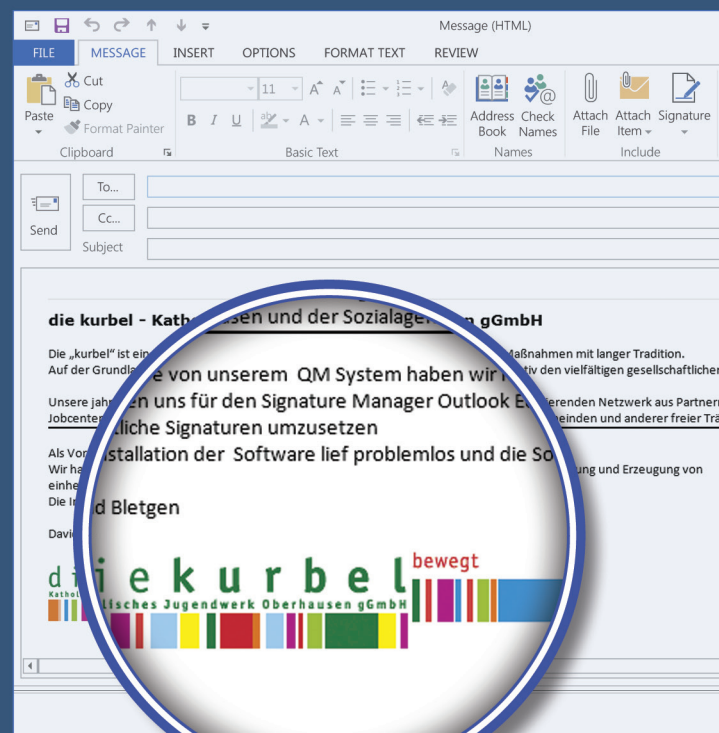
Message (HTML)

FILE MESSAGE INSERT OPTIONS FORMAT TEXT REVIEW

Paste Cut Copy Format Painter Clipboard

11 Basic Text

Address Book Check Names Names

Attach File Attach Item Signature Include

Send To... Cc... Subject

die kurbel - Kath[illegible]sen und der Sozialage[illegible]n gGmbH

Die „kurbel" ist ein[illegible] Maßnahmen mit langer Tradition. Auf der Grundl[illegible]tiv den vielfältigen gesellschaftlicher

Unsere jah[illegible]erenden Netzwerk aus Partnern Jobcenter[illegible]einden und anderer freier Trä

Als Vo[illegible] Wir ha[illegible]ung und Erzeugung von einhe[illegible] Die I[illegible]

Davi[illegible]

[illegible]e von unserem QM System haben wir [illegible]
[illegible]en uns für den Signature Manager Outlook E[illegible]
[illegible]liche Signaturen umzusetzen
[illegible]stallation der Software lief problemlos und die So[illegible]

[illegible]d Bletgen

die kurbel bewegt
Kathol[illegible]lisches Jugendwerk Oberhausen gGmbH